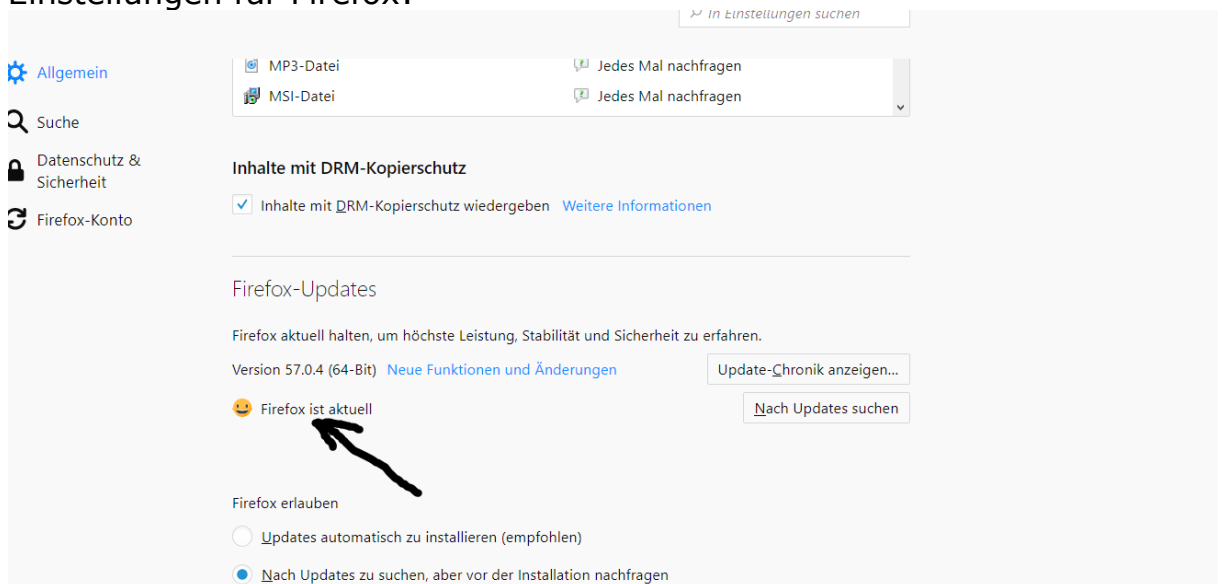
Einstellungen für Firefox:

In Einstellungen suchen

Allgemein
Suche
Datenschutz & Sicherheit
Firefox-Konto

| | |
|---|---|
| MP3-Datei | Jedes Mal nachfragen |
| MSI-Datei | Jedes Mal nachfragen |

Inhalte mit DRM-Kopierschutz

Inhalte mit DRM-Kopierschutz wiedergeben Weitere Informationen

Firefox-Updates

Firefox aktuell halten, um höchste Leistung, Stabilität und Sicherheit zu erfahren.

Version 57.0.4 (64-Bit) Neue Funktionen und Änderungen

Update-Chronik anzeigen...

Firefox ist aktuell

Nach Updates suchen

Firefox erlauben

Updates automatisch zu installieren (empfohlen)

Nach Updates zu suchen, aber vor der Installation nachfragen